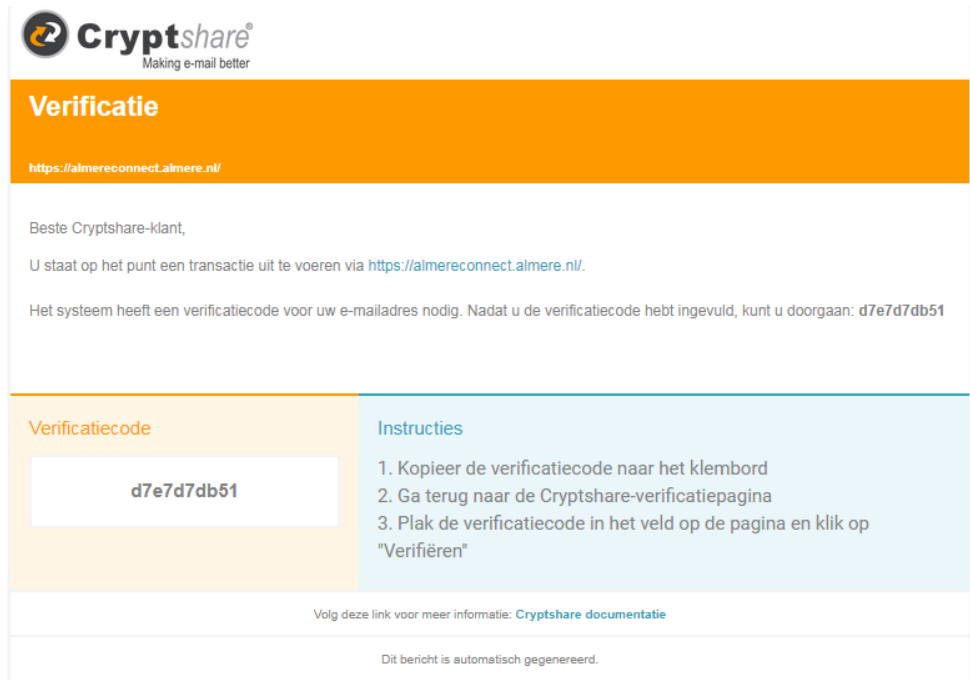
Cryptshare®
Making e-mail better

Verificatie

https://almereconnect.almere.nl/

Beste Cryptshare-klant,

U staat op het punt een transactie uit te voeren via https://almereconnect.almere.nl/.

Het systeem heeft een verificatiecode voor uw e-mailadres nodig. Nadat u de verificatiecode hebt ingevuld, kunt u doorgaan: d7e7d7db51

Verificatiecode

d7e7d7db51

Instructies

1. Kopieer de verificatiecode naar het klembord
2. Ga terug naar de Cryptshare-verificatiepagina
3. Plak de verificatiecode in het veld op de pagina en klik op "Verifiëren"

Volg deze link voor meer informatie: Cryptshare documentatie

Dit bericht is automatisch gegenereerd.